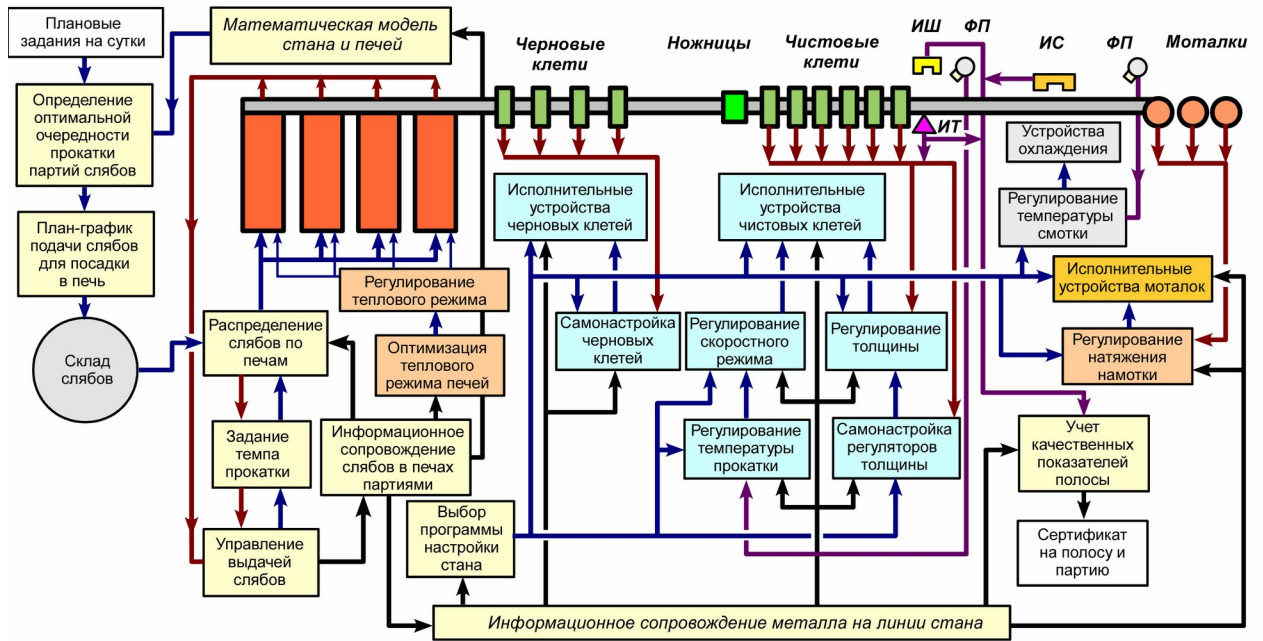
Плановые задания на сутки

Математическая модель стана и печей

Черновые клети

Ножницы

Чистовые клети

ИШ

ФП

ИС

ФП

Моталки

Определение оптимальной очередности прокатки партий слябов

План-график подачи слябов для посадки в печь

Склад слябов

ИТ

Устройства охлаждения

Исполнительные устройства черновых клетей

Исполнительные устройства чистовых клетей

Регулирование температуры смотки

Исполнительные устройства моталок

Регулирование теплового режима

Распределение слябов по печам

Самонастройка черновых клетей

Регулирование скоростного режима

Регулирование толщины

Регулирование натяжения намотки

Оптимизация теплового режима печей

Задание темпа прокатки

Информационное сопровождение слябов в печах партиями

Регулирование температуры прокатки

Самонастройка регуляторов толщины

Учет качественных показателей полосы

Выбор программы настройки стана

Управление выдачей слябов

Сертификат на полосу и партию

Информационное сопровождение металла на линии стана